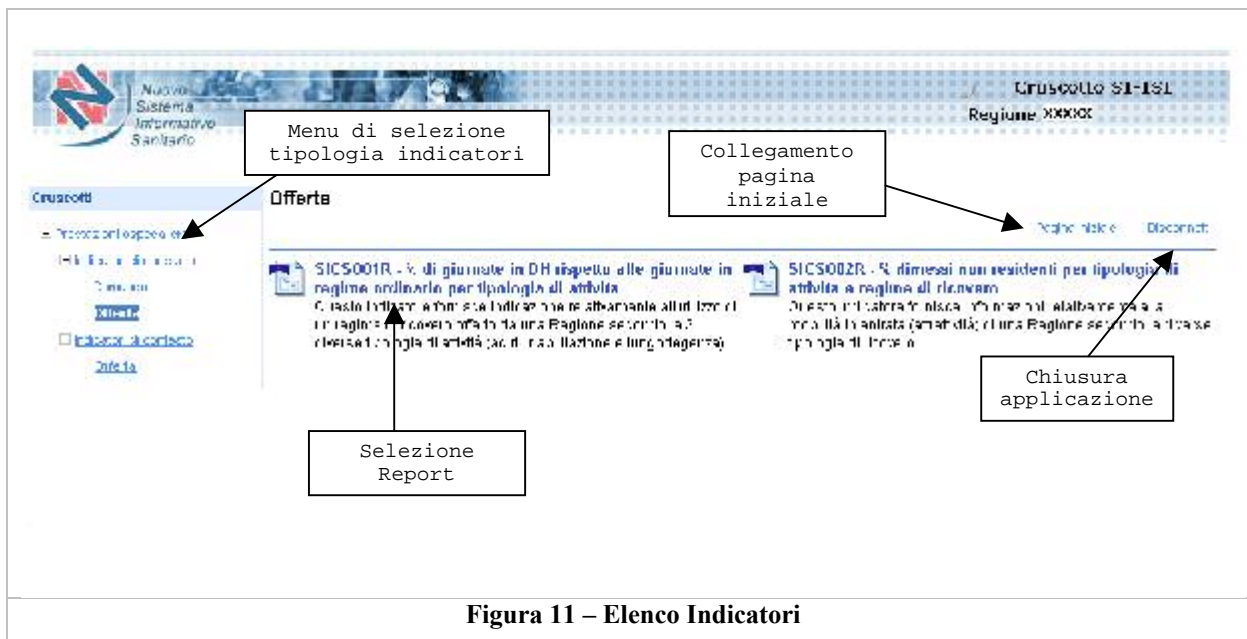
Nuovo Sistema Informativo Sanitario

Cruscotto SI-ISI
Regione XXXXX

Menu di selezione tipologia indicatori

Collegamento pagina iniziale

Cruscotti

Offerta

Pagina iniziale Disconnetti

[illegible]

Domanda

Offerta

Indicatori di contesto

Offerta

SICS001R - % di giornate in DH rispetto alle giornate in regime ordinario per tipologia di attività
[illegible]

SICS002R - % dimessi non residenti per tipologia di attività e regime di ricovero
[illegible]

Chiusura applicazione

Selezione Report

Figura 11 – Elenco Indicatori